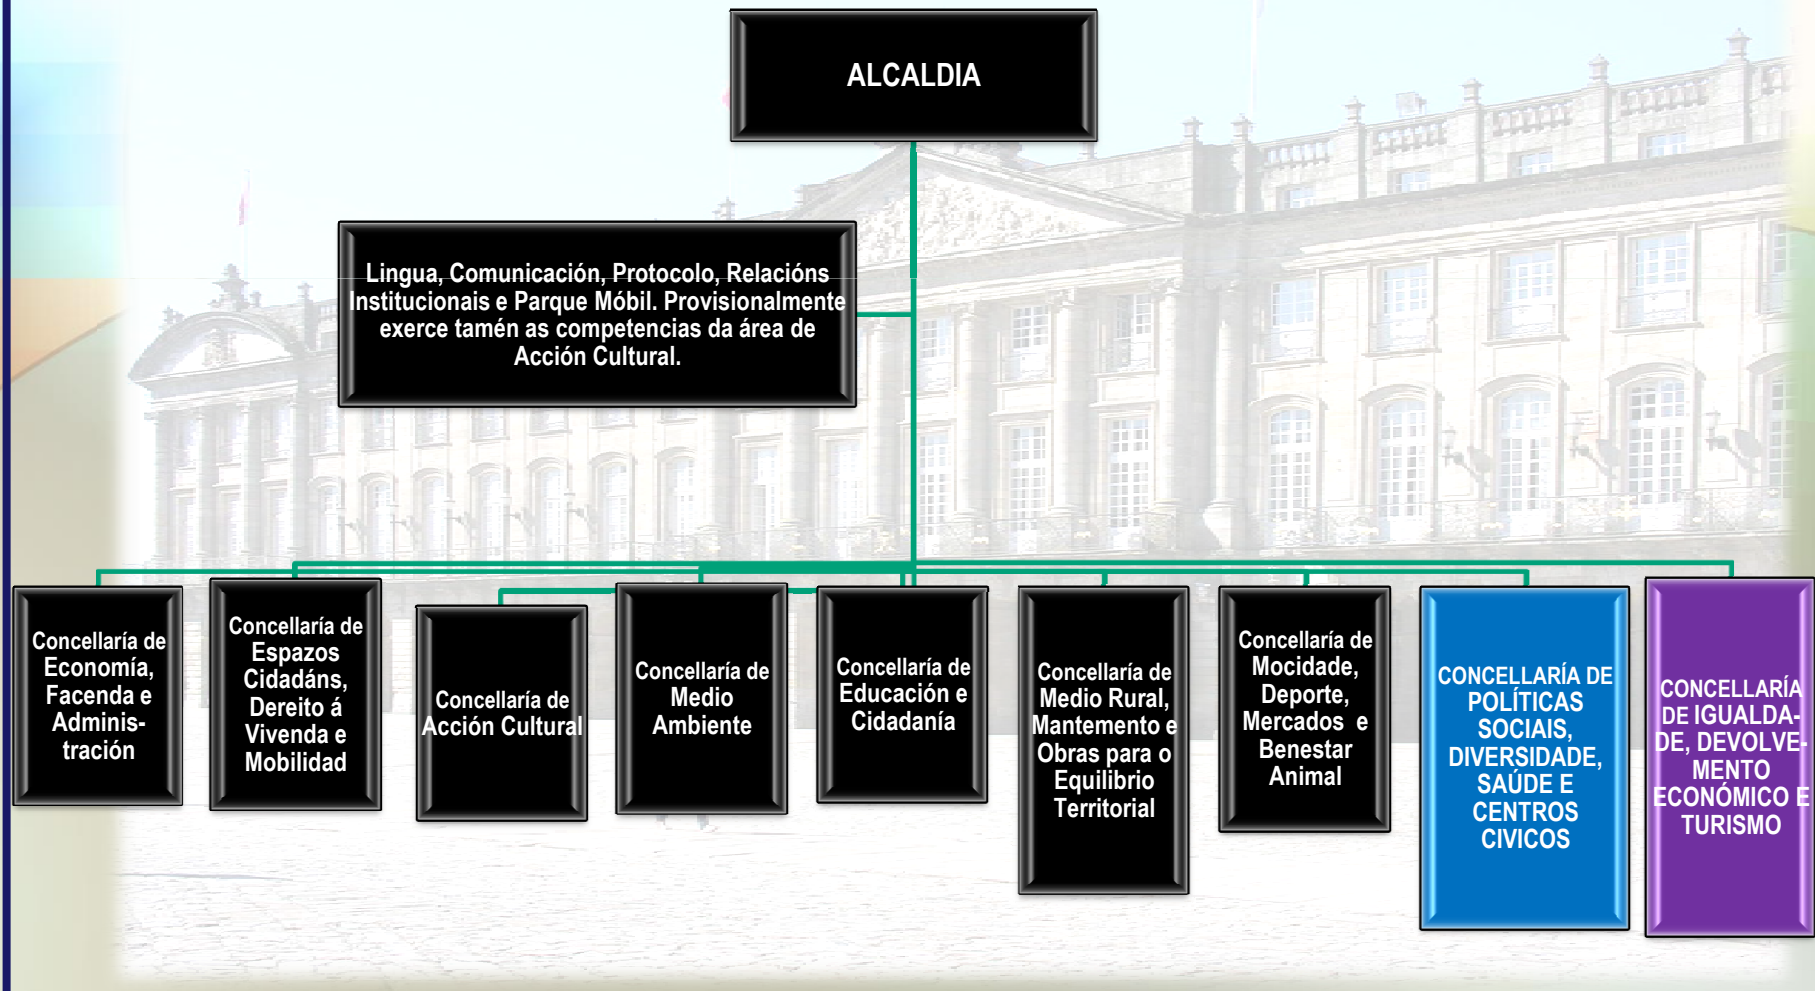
ALCALDIA

Lingua, Comunicación, Protocolo, Relacións Institucionais e Parque Móbil. Provisionalmente exerce tamén as competencias da área de Acción Cultural.

Concellaría de Economía, Facenda e Administración

Concellaría de Espazos Cidadáns, Dereito á Vivenda e Mobilidad

Concellaría de Acción Cultural

Concellaría de Medio Ambiente

Concellaría de Educación e Cidadanía

Concellaría de Medio Rural, Mantemento e Obras para o Equilibrio Territorial

Concellaría de Mocidade, Deporte, Mercados e Benestar Animal

CONCELLARÍA DE POLÍTICAS SOCIAIS, DIVERSIDADE, SAÚDE E CENTROS CIVICOS

CONCELLARÍA DE IGUALDADE, DEVOLVEMENTO ECONÓMICO E TURISMO